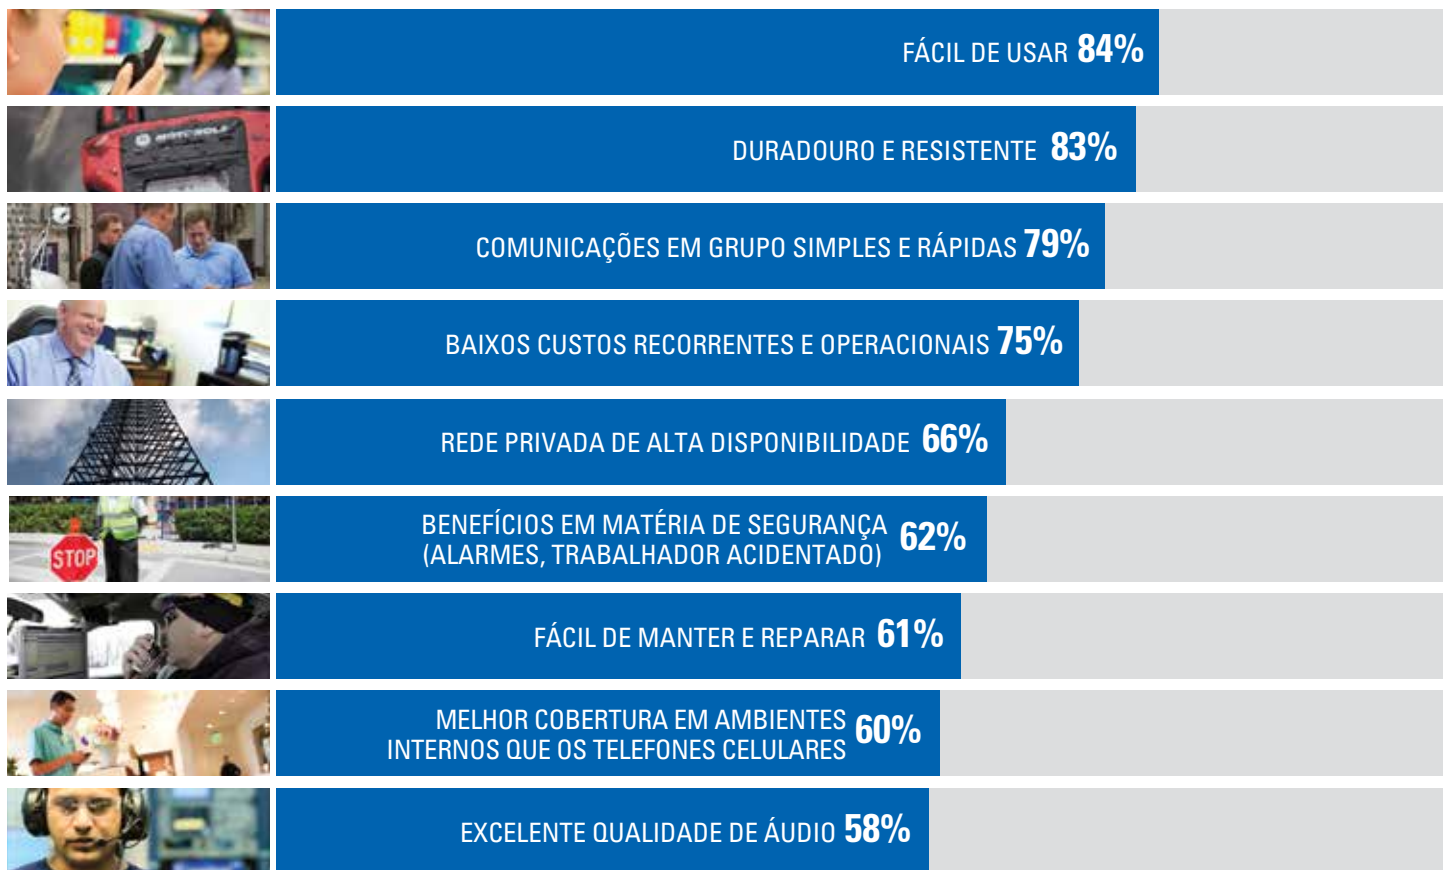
FÁCIL DE USAR 84%

DURADOURO E RESISTENTE 83%

COMUNICAÇÕES EM GRUPO SIMPLES E RÁPIDAS 79%

BAIXOS CUSTOS RECORRENTES E OPERACIONAIS 75%

REDE PRIVADA DE ALTA DISPONIBILIDADE 66%

BENEFÍCIOS EM MATÉRIA DE SEGURANÇA (ALARMES, TRABALHADOR ACIDENTADO) 62%

FÁCIL DE MANTER E REPARAR 61%

MELHOR COBERTURA EM AMBIENTES INTERNOS QUE OS TELEFONES CELULARES 60%

EXCELENTE QUALIDADE DE ÁUDIO 58%

STOP